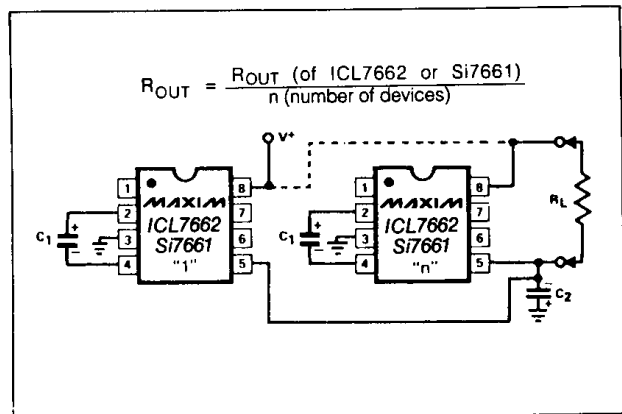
$R_{OUT} = \frac{R_{OUT} \text{ (of ICL7662 or Si7661)}}{n \text{ (number of devices)}}$

V+

MAXIM
ICL7662
Si7661
"1"

1 2 3 4 8 7 6 5

$C_1$
+
-

MAXIM
ICL7662
Si7661
"n"

1 2 3 4 8 7 6 5

$C_1$
+
-

$R_L$

$C_2$
-
+